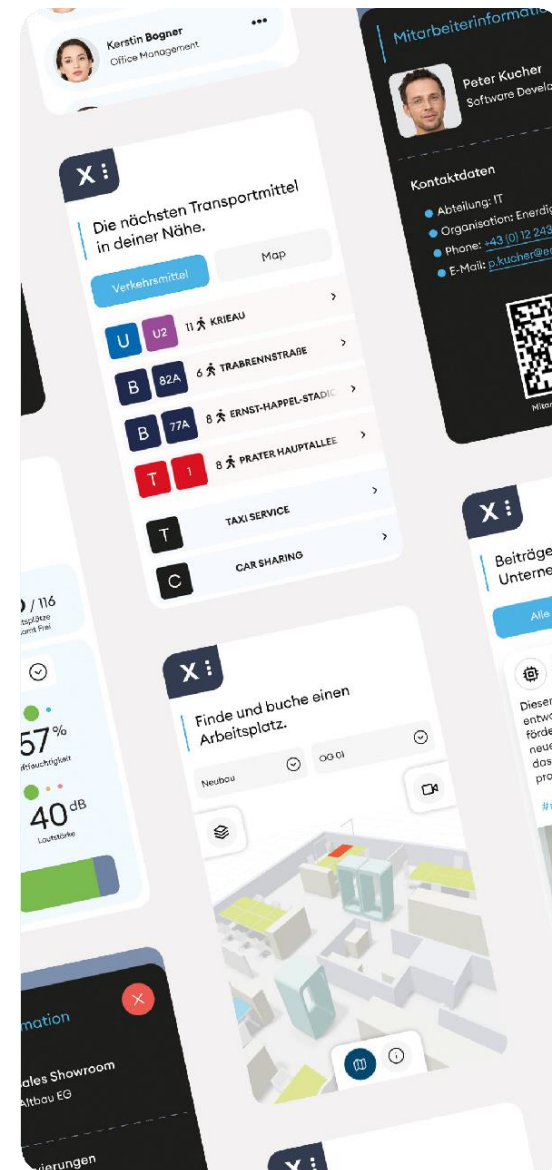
Kerstin Bogner
Office Management

Mitarbeiterinforma

Peter Kucher
Software Develo

Kontaktdaten
Abteilung: IT
Organisation: Energi
Phone: +43 (0) 12 243
E-Mail: p.kucher@e

X

Die nächsten Transportmittel in deiner Nähe.

Verkehrsmittel
Map

U U2 11 KRIEAU
B 82A 6 TRABRENNSTRAßE
B 77A 8 ERNST-HAPPEL-STADIO
T 1 8 PRATER HAUPTALLEE
T TAXI SERVICE
C CAR SHARING

/ 116
tsplätze
amt Frei

57%
uftfeuchtigkeit

40dB
Lautstärke

X

Beiträge
Unterne

Alle

Dieser
entwo
förde
neue
das
pro

X

Finde und buche einen Arbeitsplatz.

Neubau
OG 01

mation
ales Showroom
Altbau EG
ierungen